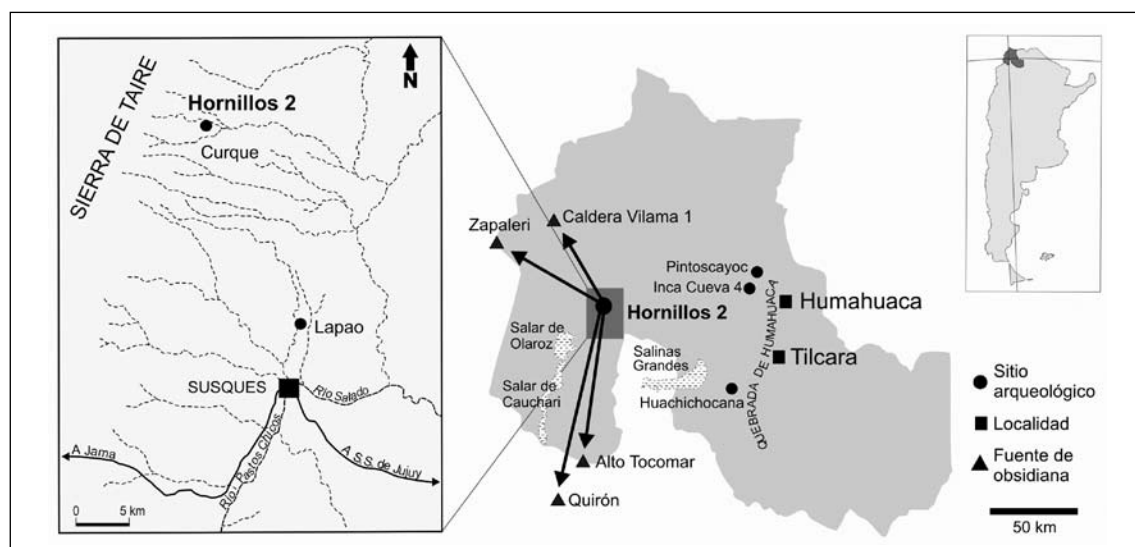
N

SIERRA DE TAIRE

Hornillos 2

Curque

Lapao

SUSQUES

Río Salado

Río Pastos Chicos

A Jama

A S.S. de Jujuy

0 5 km

Zapaleri

Caldera Vilama 1

Pintoscayoc

Inca Cueva 4

Humahuaca

Hornillos 2

Salar de Olaroz

Salinas Grandes

QUEBRADA DE HUMAHUACA

Tilcara

Salar de Cauchari

Huachichocana

Alto Tocomar

Quirón

Sitio arqueológico

Localidad

Fuente de obsidiana

50 km